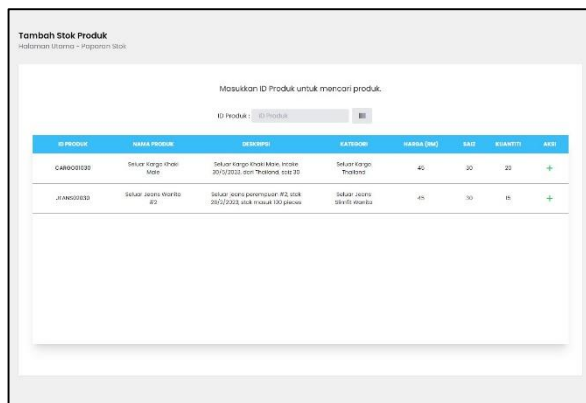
Tambah Stok Produk
Halaman Utama - Paparan Stok

Masukkan ID Produk untuk mencari produk.

ID Produk : ID Produk

| ID PRODUK | NAMA PRODUK | DESKRIPSI | KATEGORI | HARGA (RM) | SAIZ | KUANTITI | AKSI |
|---|---|---|---|---|---|---|---|
| CARGO01030 | Seluar Kargo Khaki Male | Seluar Kargo Khaki Male, Incoke 20/1/2022, dari Thailand, saiz 30 | Seluar Kargo Thailand | 40 | 30 | 20 | + |
| JEANS00033 | Seluar Jeans Wanita #2 | Seluar jeans perempuan #2, stok 29/1/2023, stok masuk 130 pieces | Seluar Jeans Slimfit Wanita | 45 | 30 | 15 | + |